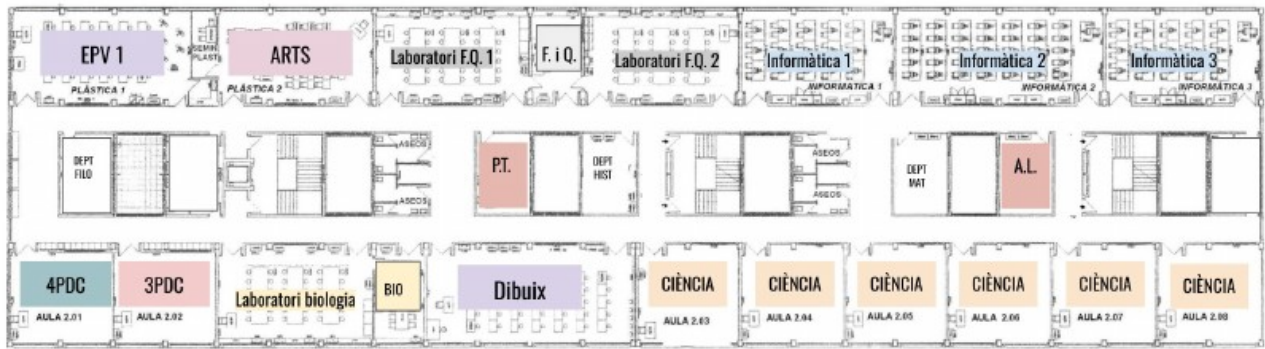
EPV 1
SEMIN PLAST
ARTS
PLÀSTICA 1
PLÀSTICA 2
Laboratori F.Q. 1
F. i Q.
Laboratori F.Q. 2
Informàtica 1
INFORMÀTICA 1
Informàtica 2
INFORMÀTICA 2
Informàtica 3
INFORMÀTICA 3

DEPT FILO
ASEOS
ASEOS
P.T.
DEPT HIST
ASEOS
ASEOS
DEPT MAT
A.L.

4PDC
AULA 2.01
3PDC
AULA 2.02
Laboratori biologia
BIO
Dibuix
CIÈNCIA
AULA 2.03
CIÈNCIA
AULA 2.04
CIÈNCIA
AULA 2.05
CIÈNCIA
AULA 2.06
CIÈNCIA
AULA 2.07
CIÈNCIA
AULA 2.08